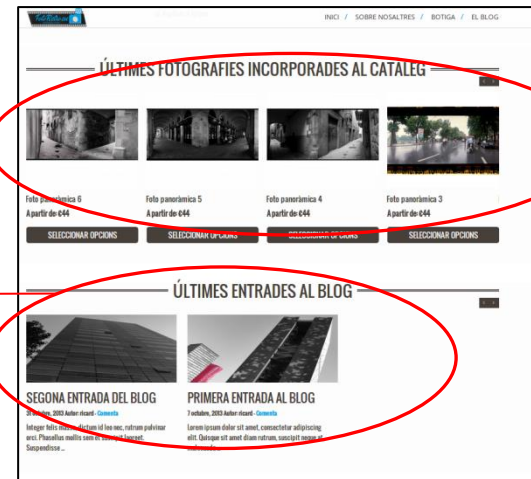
INICI / SOBRE NOSALTRES / BOTIGA / EL BLOG

ÚLTIMES FOTOGRAFIES INCORPORADES AL CATALEG

Foto panoràmica 6
A partir de: €44
SELECCIONAR OPCIONS

Foto panoràmica 5
A partir de: €44
SELECCIONAR OPCIONS

Foto panoràmica 4
A partir de: €44
SELECCIONAR OPCIONS

Foto panoràmica 3
A partir de: €44
SELECCIONAR OPCIONS

ÚLTIMES ENTRADES AL BLOG

SEGONA ENTRADA DEL BLOG
3 octubre, 2013 Autor: ricard - Comenta
Integer felis massa, dictum id leo nec, rutrum pulvinar orci. Phasellus mollis sem et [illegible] laoreet. Suspendisse...

PRIMERA ENTRADA AL BLOG
7 octubre, 2013 Autor: ricard - Comenta
Lorem ipsum dolor sit amet, consectetur adipiscing elit. Quisque sit amet diam rutrum, suscipit neque et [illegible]...